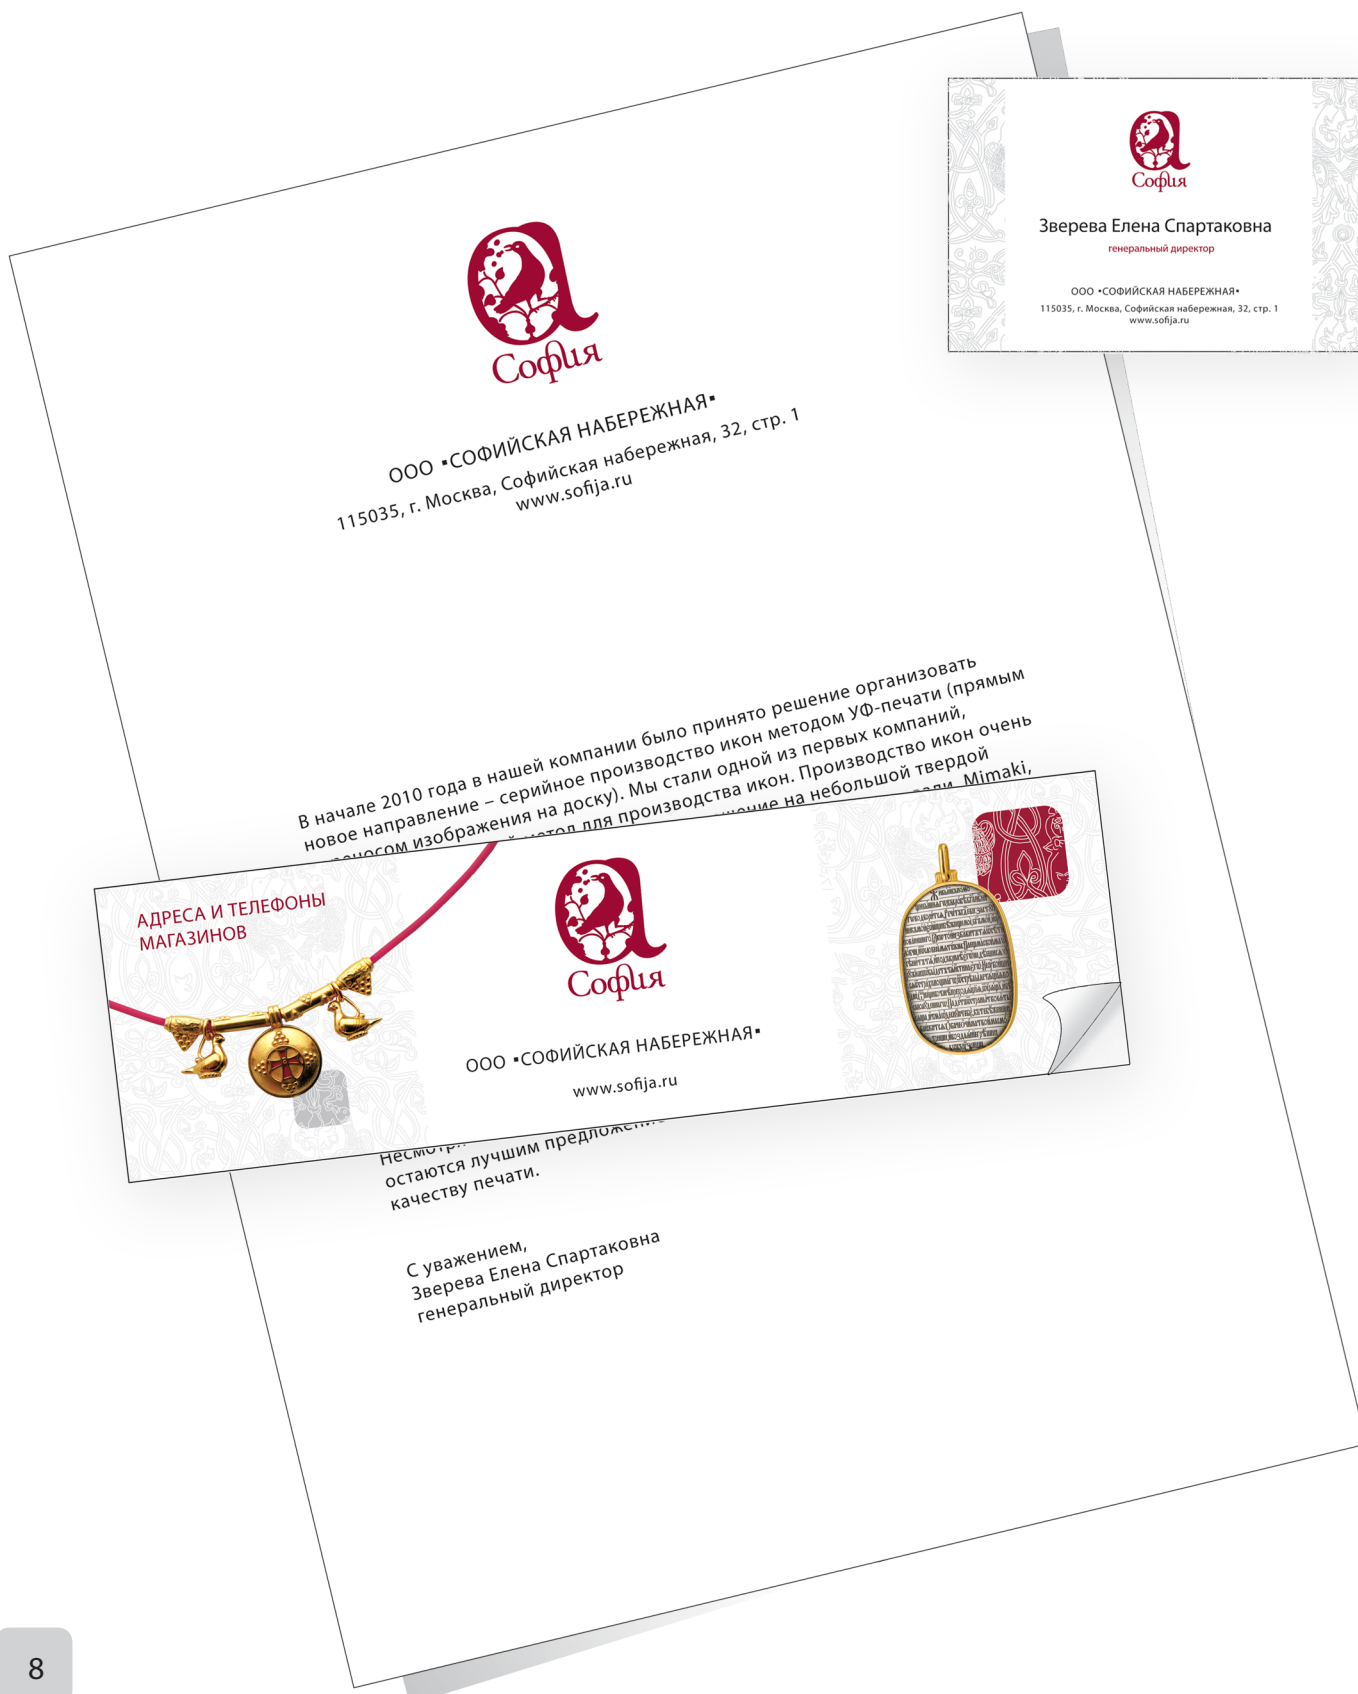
София

ООО •СОФИЙСКАЯ НАБЕРЕЖНАЯ•
115035, г. Москва, Софийская набережная, 32, стр. 1
www.sofija.ru

София

Зверева Елена Спартаковна
генеральный директор

ООО •СОФИЙСКАЯ НАБЕРЕЖНАЯ•
115035, г. Москва, Софийская набережная, 32, стр. 1
www.sofija.ru

В начале 2010 года в нашей компании было принято решение организовать новое направление – серийное производство икон методом УФ-печати (прямым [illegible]носом изображения на доску). Мы стали одной из первых компаний, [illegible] для производства икон. Производство икон очень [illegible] на небольшой твердой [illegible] Mimaki,

АДРЕСА И ТЕЛЕФОНЫ МАГАЗИНОВ

София

ООО •СОФИЙСКАЯ НАБЕРЕЖНАЯ•

www.sofija.ru

Несмотр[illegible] остаются лучшим предложени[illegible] качеству печати.

С уважением,
Зверева Елена Спартаковна
генеральный директор

8